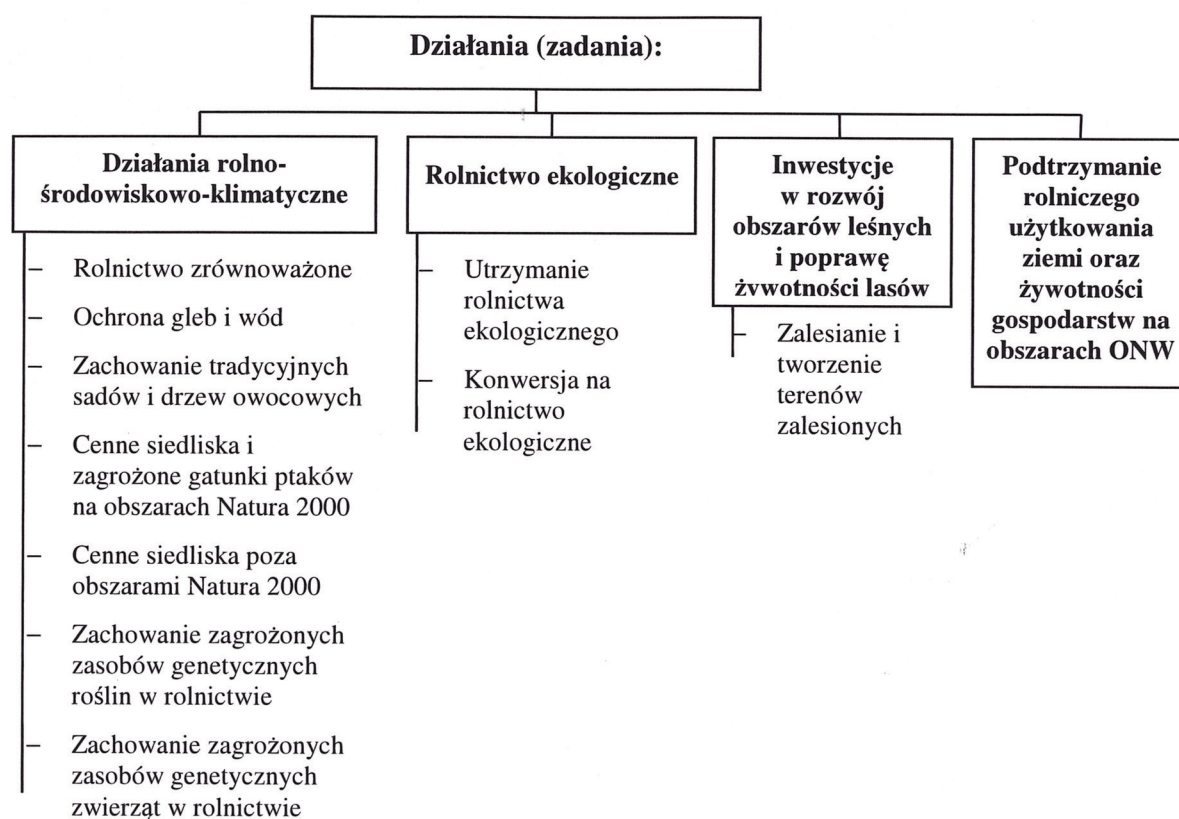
Działania (zadania):

Działania rolno-środowiskowo-klimatyczne

– Rolnictwo zrównoważone
– Ochrona gleb i wód
– Zachowanie tradycyjnych sadów i drzew owocowych
– Cenne siedliska i zagrożone gatunki ptaków na obszarach Natura 2000
– Cenne siedliska poza obszarami Natura 2000
– Zachowanie zagrożonych zasobów genetycznych roślin w rolnictwie
– Zachowanie zagrożonych zasobów genetycznych zwierząt w rolnictwie

Rolnictwo ekologiczne

– Utrzymanie rolnictwa ekologicznego
– Konwersja na rolnictwo ekologiczne

Inwestycje w rozwój obszarów leśnych i poprawę żwwotności lasów

– Zalesianie i tworzenie terenów zalesionych

Podtrzymanie rolniczego użytkowania ziemi oraz żywotności gospodarstw na obszarach ONW